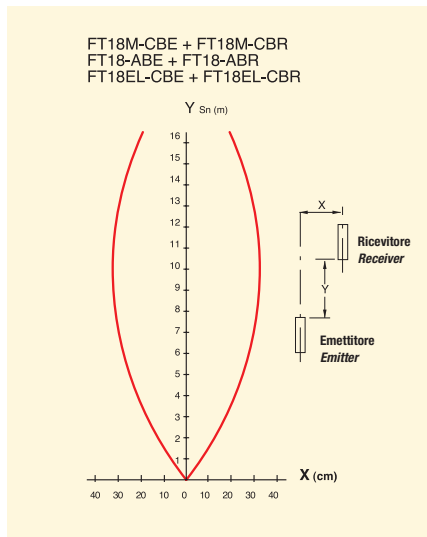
FT18M-CBE + FT18M-CBR
FT18-ABE + FT18-ABR
FT18EL-CBE + FT18EL-CBR

Y Sn (m)

16
15
14
13
12
11
10
9
8
7
6
5
4
3
2
1

X (cm)

40 30 20 10 0 10 20 30 40

X

Ricevitore
*Receiver*

Y

Emettitore
*Emitter*